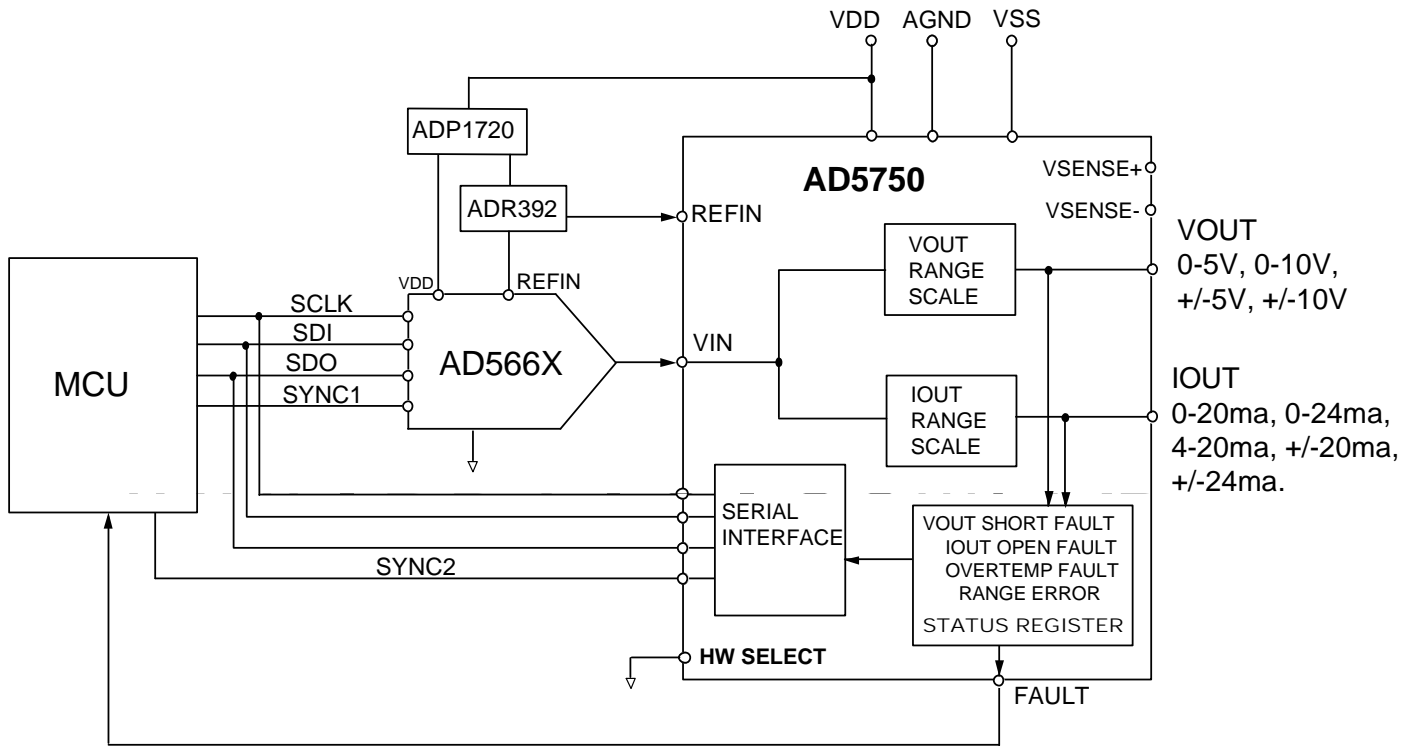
VDD AGND VSS

ADP1720

AD5750

VSENSE+

VSENSE-

ADR392

REFIN

VOUT
0-5V, 0-10V,
+/-5V, +/-10V

VOUT RANGE SCALE

VDD

REFIN

SCLK

SDI

SDO

SYNC1

MCU

AD566X

VIN

IOUT
0-20ma, 0-24ma,
4-20ma, +/-20ma,
+/-24ma.

IOUT RANGE SCALE

SERIAL INTERFACE

VOUT SHORT FAULT
IOUT OPEN FAULT
OVERTEMP FAULT
RANGE ERROR
STATUS REGISTER

SYNC2

HW SELECT

FAULT